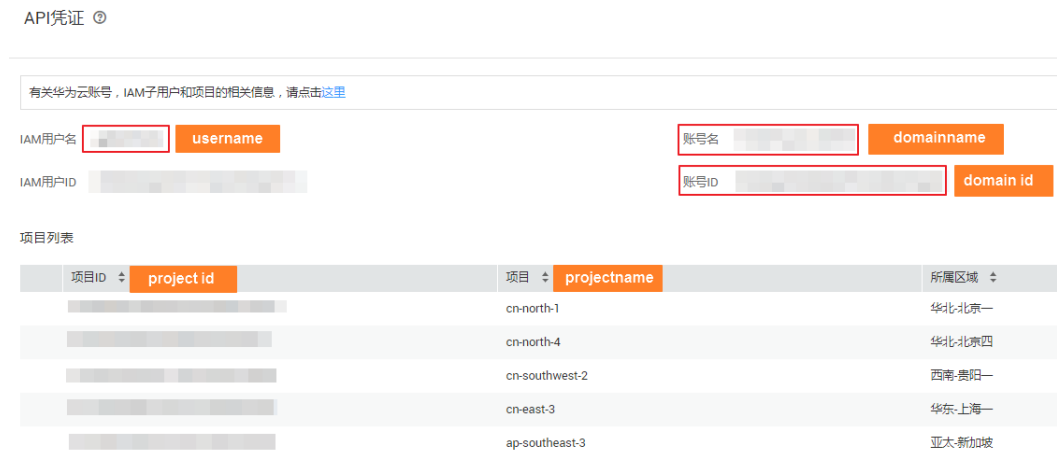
API凭证 ⑦

有关华为云账号，IAM子用户和项目的相关信息，请点击这里

IAM用户名 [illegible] username

账号名 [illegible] domainname

IAM用户ID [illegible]

账号ID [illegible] domain id

项目列表

| 项目ID ⇕ project id | 项目 ⇕ projectname | 所属区域 ⇕ |
|---|---|---|
| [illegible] | cn-north-1 | 华北-北京一 |
| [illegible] | cn-north-4 | 华北-北京四 |
| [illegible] | cn-southwest-2 | 西南-贵阳一 |
| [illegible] | cn-east-3 | 华东-上海一 |
| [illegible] | ap-southeast-3 | 亚太-新加坡 |